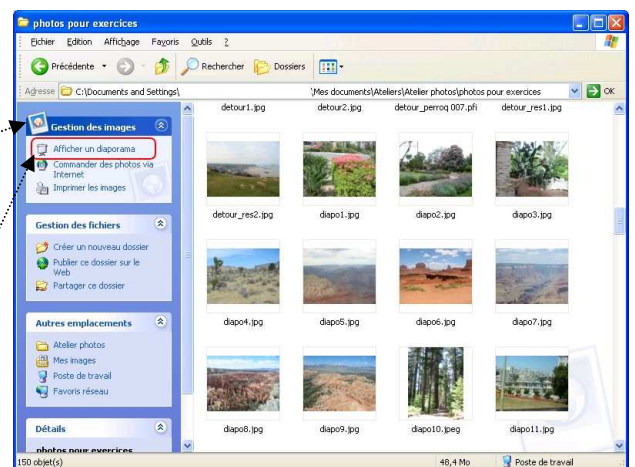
photos pour exercices

Fichier Edition Affichage Favoris Outils ?

Précédente Rechercher Dossiers

Adresse C:\Documents and Settings\ \Mes documents\Ateliers\Atelier photos\photos pour exercices OK

Gestion des images
Afficher un diaporama
Commander des photos via Internet
Imprimer les images

Gestion des fichiers
Créer un nouveau dossier
Publier ce dossier sur le Web
Partager ce dossier

Autres emplacements
Atelier photos
Mes images
Poste de travail
Favoris réseau

Détails
photos pour exercices

detour1.jpg detour2.jpg detour_perroq 007.pfi detour_res1.jpg
detour_res2.jpg diapo1.jpg diapo2.jpg diapo3.jpg
diapo4.jpg diapo5.jpg diapo6.jpg diapo7.jpg
diapo8.jpg diapo9.jpg diapo10.jpeg diapo11.jpg

150 objet(s) 48,4 Mo Poste de travail